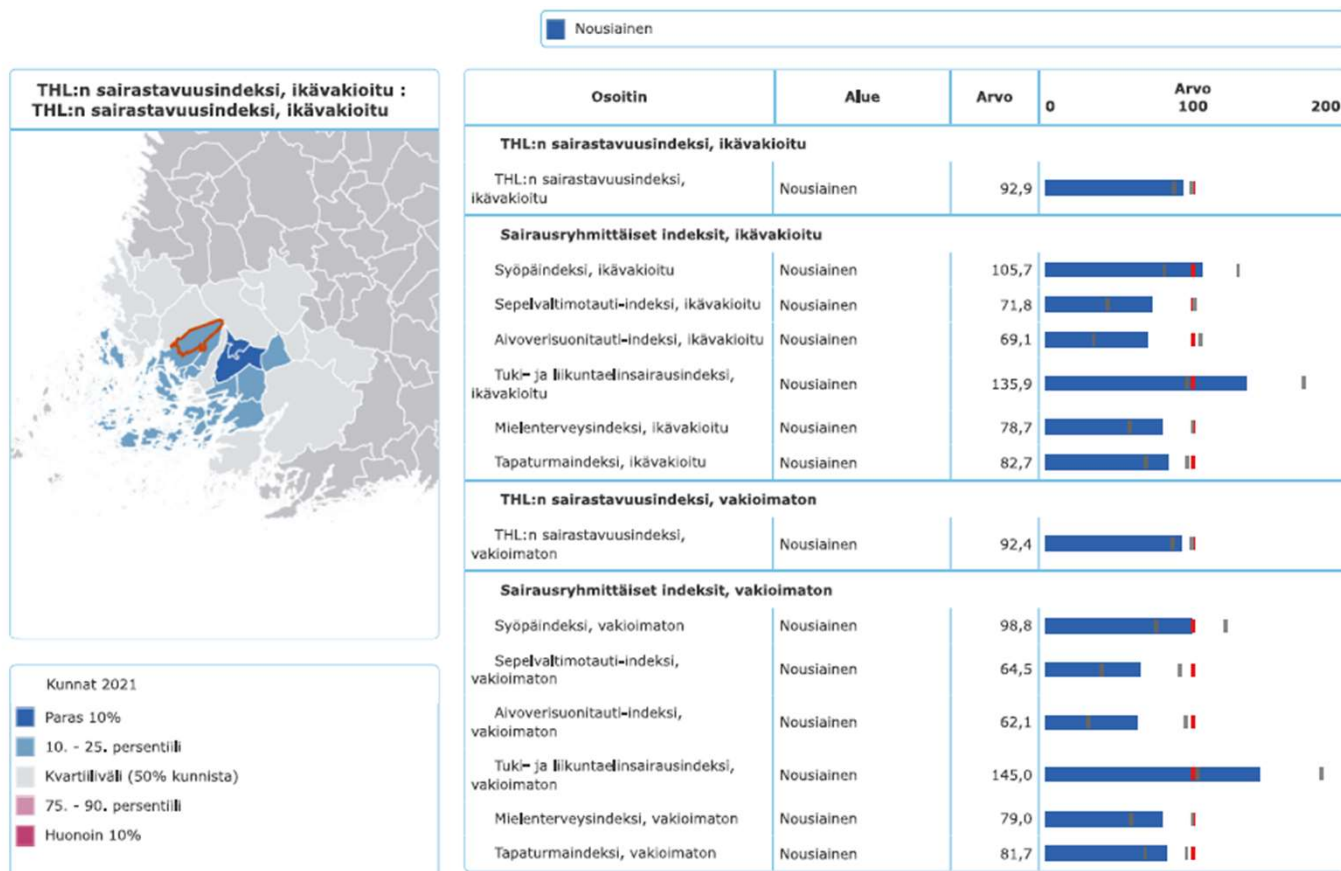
Nousiainen

THL:n sairastavuusindeksi, ikävakioitu : THL:n sairastavuusindeksi, ikävakioitu

Kunnat 2021
Paras 10%
10. - 25. persentiili
Kvartiiliväli (50% kunnista)
75. - 90. persentiili
Huonoin 10%

| Osoitin | Alue | Arvo | Arvo 0 100 200 |
|---|---|---|---|
| THL:n sairastavuusindeksi, ikävakioitu | | | |
| THL:n sairastavuusindeksi, ikävakioitu | Nousiainen | 92,9 | |
| Sairausryhmittäiset indeksit, ikävakioitu | | | |
| Syöpäindeksi, ikävakioitu | Nousiainen | 105,7 | |
| Sepelvaltimotauti-indeksi, ikävakioitu | Nousiainen | 71,8 | |
| Aivoverisuonitauti-indeksi, ikävakioitu | Nousiainen | 69,1 | |
| Tuki- ja liikuntaelinsairausindeksi, ikävakioitu | Nousiainen | 135,9 | |
| Mielenterveysindeksi, ikävakioitu | Nousiainen | 78,7 | |
| Tapaturmaindeksi, ikävakioitu | Nousiainen | 82,7 | |
| THL:n sairastavuusindeksi, vakioimaton | | | |
| THL:n sairastavuusindeksi, vakioimaton | Nousiainen | 92,4 | |
| Sairausryhmittäiset indeksit, vakioimaton | | | |
| Syöpäindeksi, vakioimaton | Nousiainen | 98,8 | |
| Sepelvaltimotauti-indeksi, vakioimaton | Nousiainen | 64,5 | |
| Aivoverisuonitauti-indeksi, vakioimaton | Nousiainen | 62,1 | |
| Tuki- ja liikuntaelinsairausindeksi, vakioimaton | Nousiainen | 145,0 | |
| Mielenterveysindeksi, vakioimaton | Nousiainen | 79,0 | |
| Tapaturmaindeksi, vakioimaton | Nousiainen | 81,7 | |